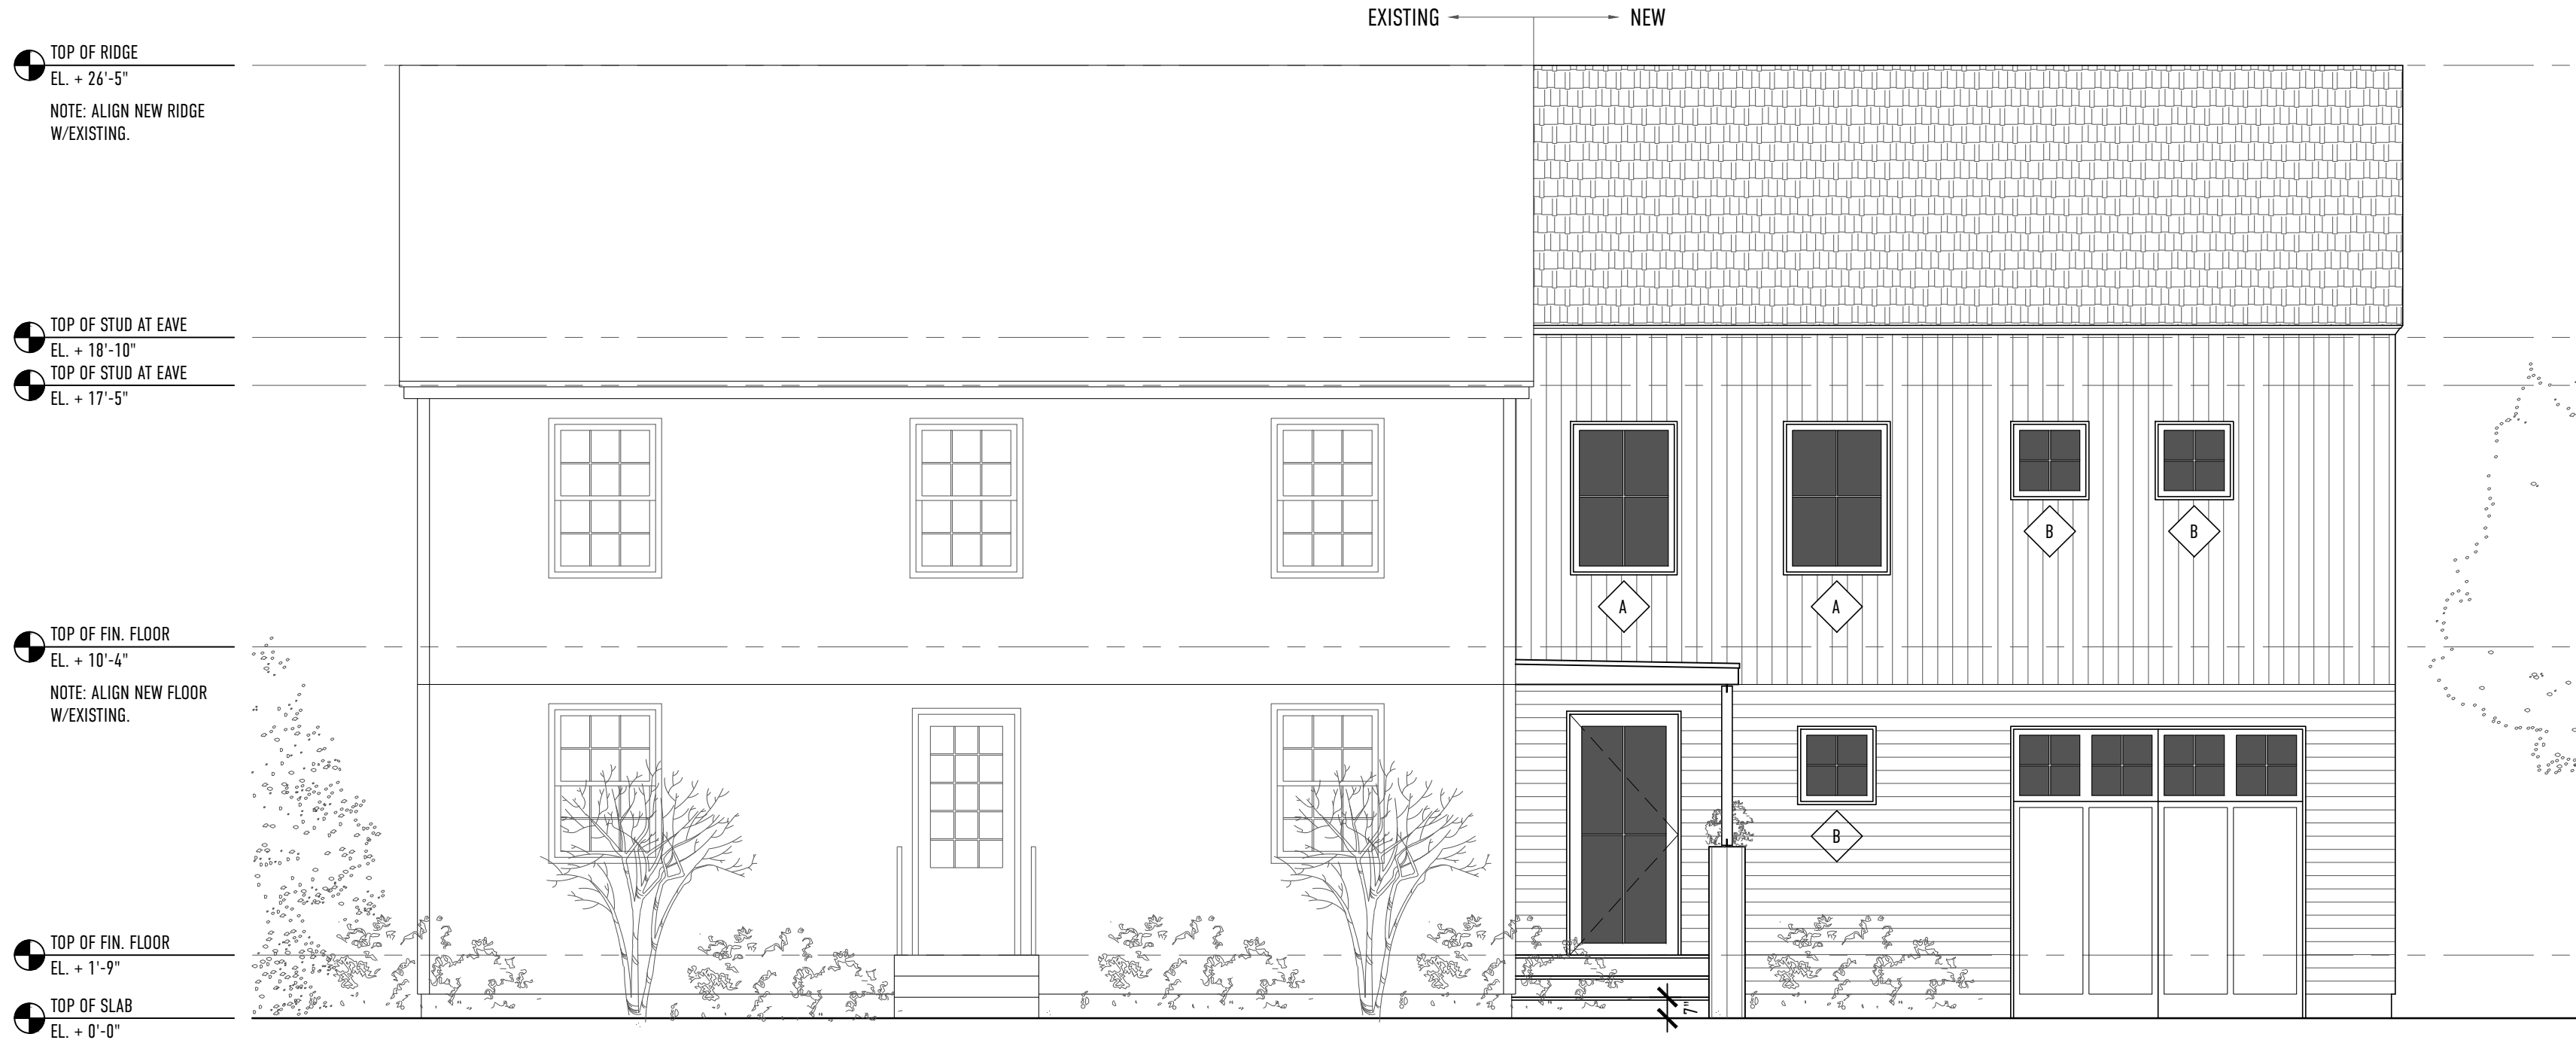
EXISTING — NEW

TOP OF RIDGE
EL. + 26'-5"

NOTE: ALIGN NEW RIDGE W/EXISTING.

TOP OF STUD AT EAVE
EL. + 18'-10"

TOP OF STUD AT EAVE
EL. + 17'-5"

TOP OF FIN. FLOOR
EL. + 10'-4"

NOTE: ALIGN NEW FLOOR W/EXISTING.

TOP OF FIN. FLOOR
EL. + 1'-9"

TOP OF SLAB
EL. + 0'-0"

A
A
B
B
B

7"